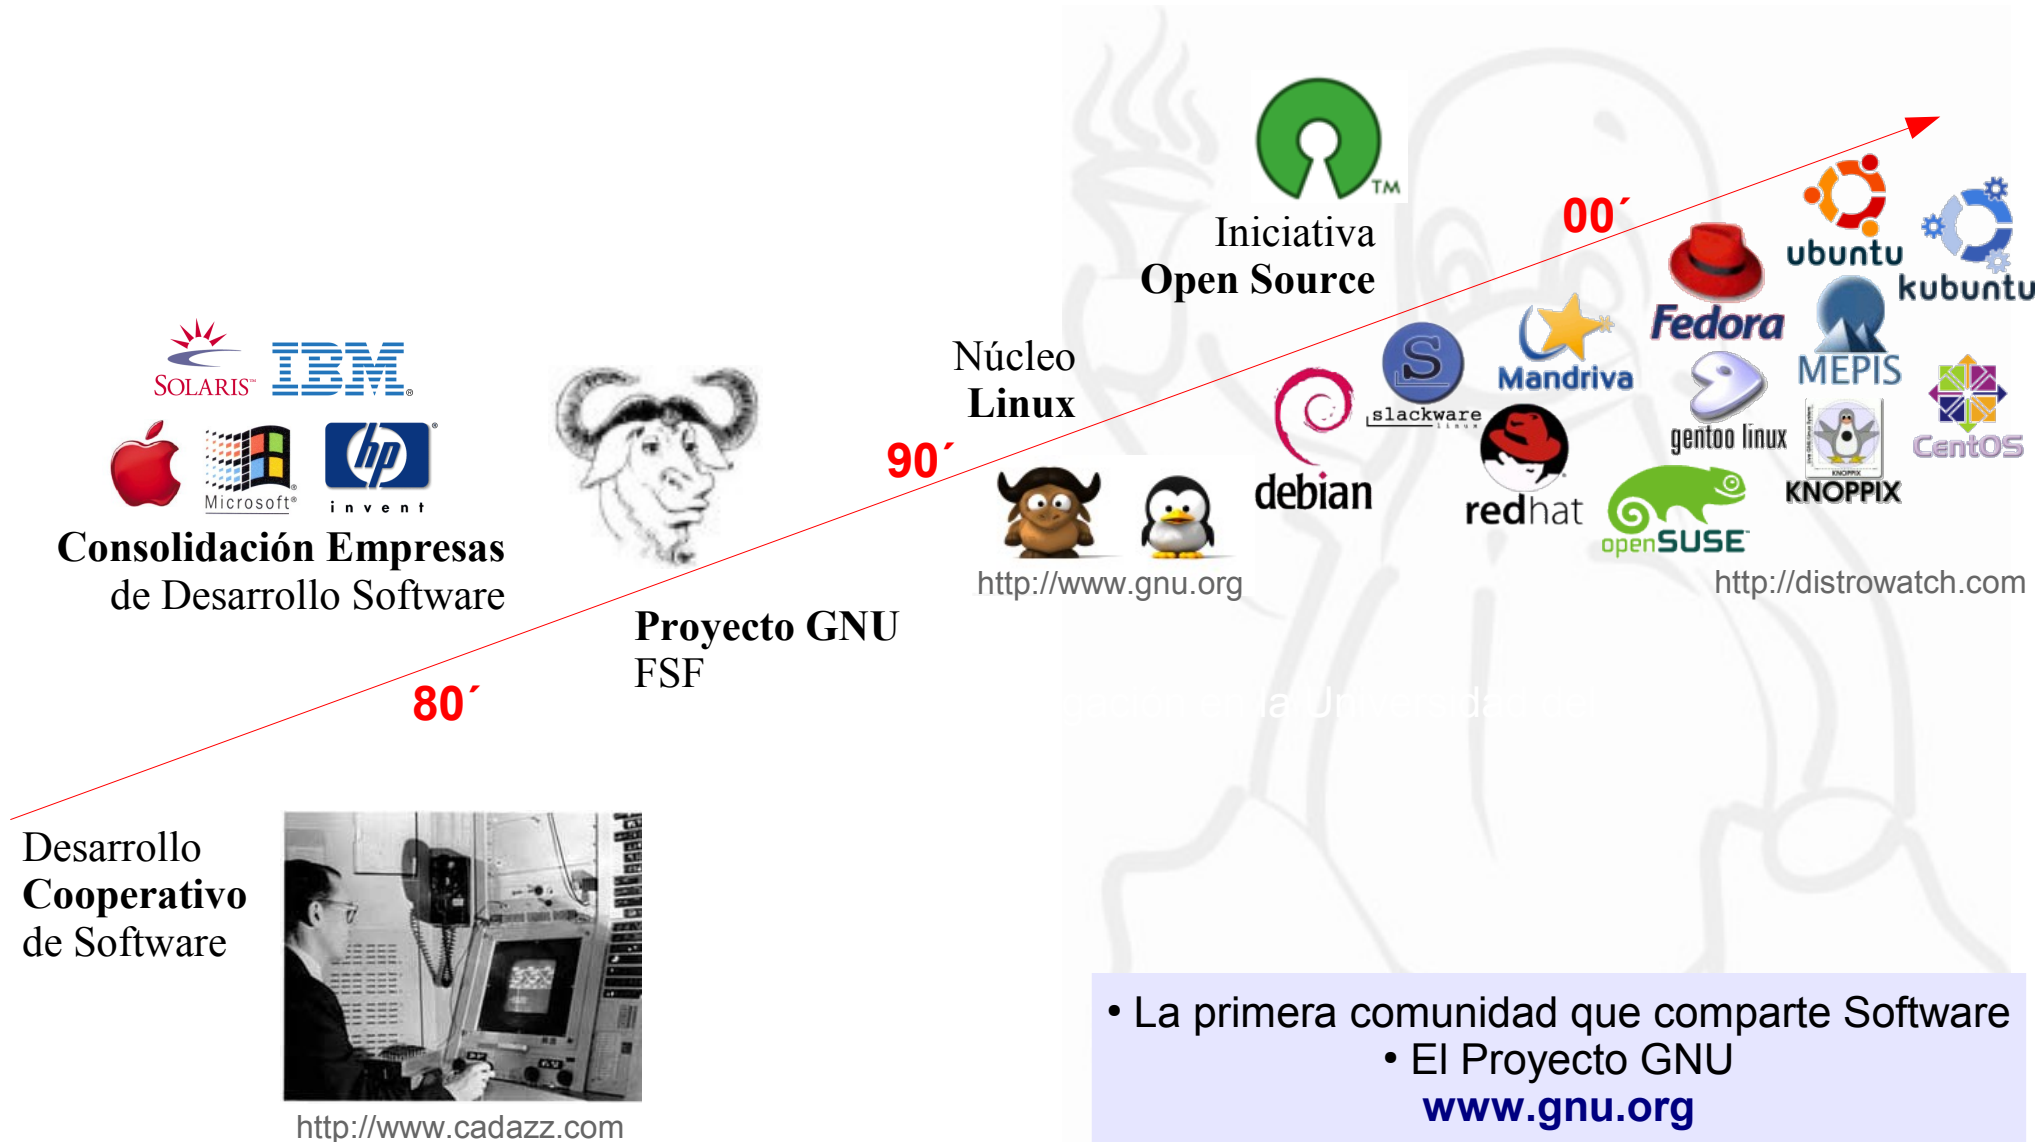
TM
Iniciativa
Open Source

00´

ubuntu
kubuntu
Fedora
MEPIS
Mandriva
CentOS
slackware
gentoo linux
KNOPPIX
debian
redhat
openSUSE

Núcleo
Linux

90´

SOLARIS IBM
Microsoft
invent
Consolidación Empresas
de Desarrollo Software

http://www.gnu.org
http://distrowatch.com

Proyecto GNU
FSF

80´

Desarrollo
Cooperativo
de Software

http://www.cadazz.com

• La primera comunidad que comparte Software
• El Proyecto GNU
www.gnu.org